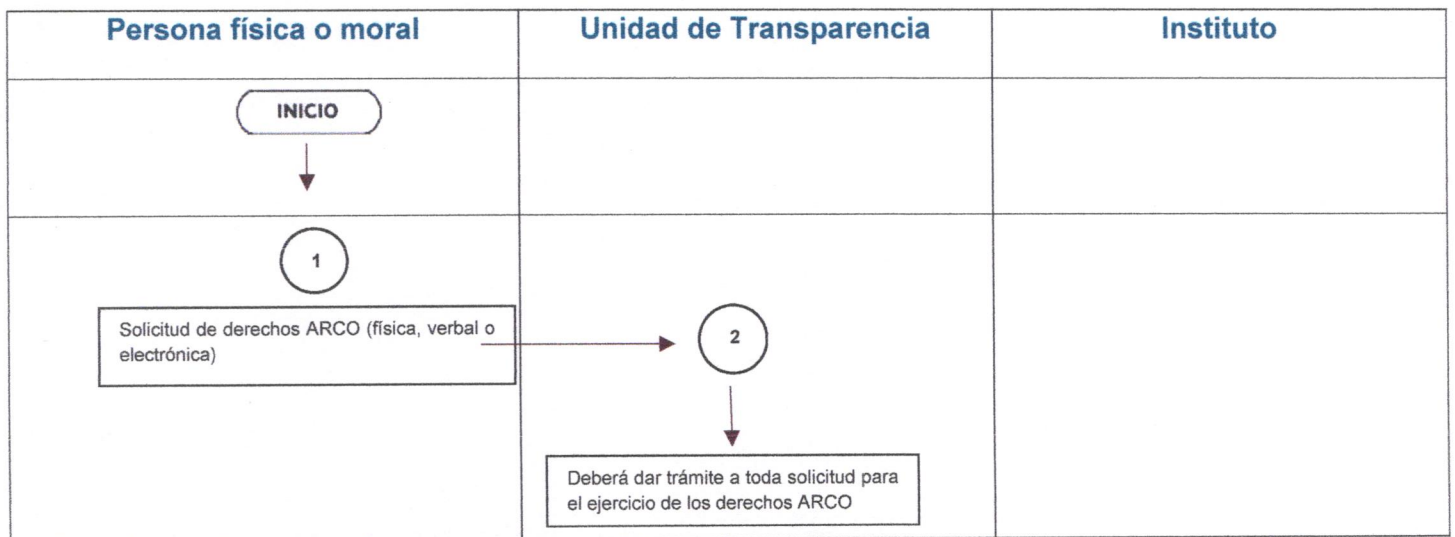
| Persona física o moral | Unidad de Transparencia | Instituto |
|---|---|---|
| INICIO | | |
| 1<br>Solicitud de derechos ARCO (física, verbal o electrónica) | 2<br>Deberá dar trámite a toda solicitud para el ejercicio de los derechos ARCO | |